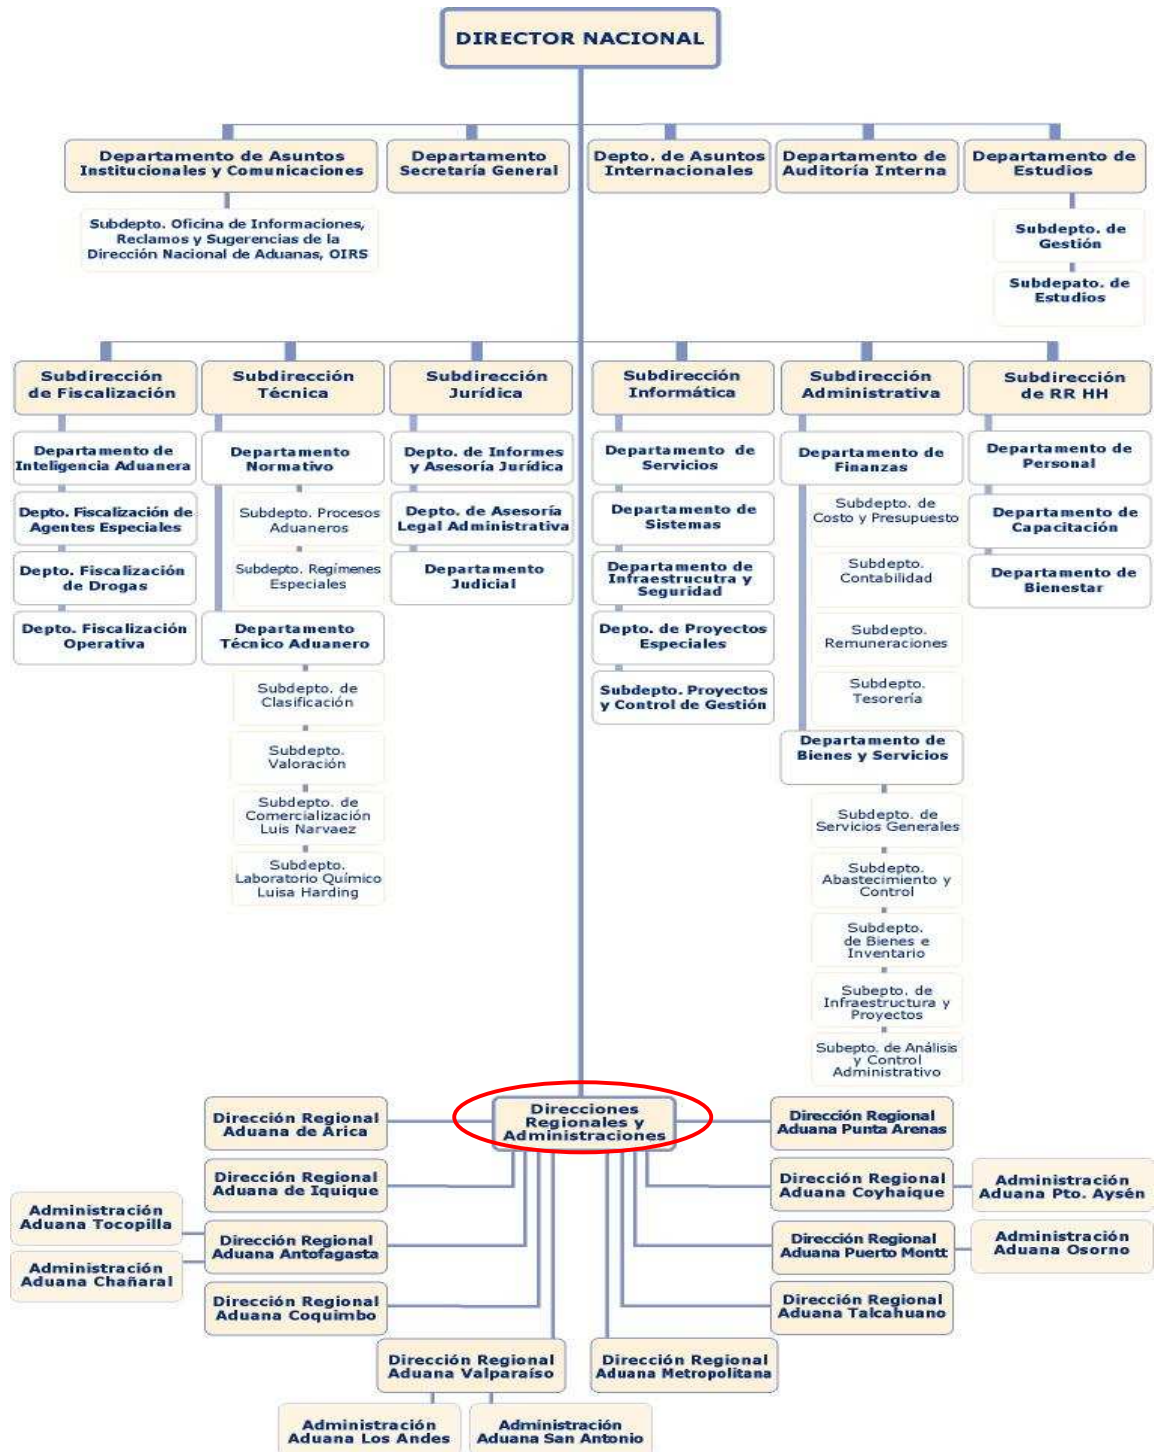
DIRECTOR NACIONAL

Departamento de Asuntos Institucionales y Comunicaciones

Subdepto. Oficina de Informaciones, Reclamos y Sugerencias de la Dirección Nacional de Aduanas, OIRS

Departamento Secretaría General

Depto. de Asuntos Internacionales

Departamento de Auditoría Interna

Departamento de Estudios

Subdepto. de Gestión

Subdepato. de Estudios

Subdirección de Fiscalización

Departamento de Inteligencia Aduanera

Depto. Fiscalización de Agentes Especiales

Depto. Fiscalización de Drogas

Depto. Fiscalización Operativa

Subdirección Técnica

Departamento Normativo

Subdepto. Procesos Aduaneros

Subdepto. Regímenes Especiales

Departamento Técnico Aduanero

Subdepto. de Clasificación

Subdepto. Valoración

Subdepto. de Comercialización Luis Narvaez

Subdepto. Laboratorio Químico Luisa Harding

Subdirección Jurídica

Depto. de Informes y Asesoría Jurídica

Depto. de Asesoría Legal Administrativa

Departamento Judicial

Subdirección Informática

Departamento de Servicios

Departamento de Sistemas

Departamento de Infraestrucutra y Seguridad

Depto. de Proyectos Especiales

Subdepto. Proyectos y Control de Gestión

Subdirección Administrativa

Departamento de Finanzas

Subdepto. de Costo y Presupuesto

Subdepto. Contabilidad

Subdepto. Remuneraciones

Subdepto. Tesorería

Departamento de Bienes y Servicios

Subdepto. de Servicios Generales

Subdepto. Abastecimiento y Control

Subdepto. de Bienes e Inventario

Subepto. de Infraestructura y Proyectos

Subepto. de Análisis y Control Administrativo

Subdirección de RR HH

Departamento de Personal

Departamento de Capacitación

Departamento de Bienestar

Direcciones Regionales y Administraciones

Dirección Regional Aduana de Arica

Dirección Regional Aduana de Iquique

Administración Aduana Tocopilla

Administración Aduana Chañaral

Dirección Regional Aduana Antofagasta

Dirección Regional Aduana Coquimbo

Dirección Regional Aduana Valparaíso

Administración Aduana Los Andes

Administración Aduana San Antonio

Dirección Regional Aduana Metropolitana

Dirección Regional Aduana Punta Arenas

Dirección Regional Aduana Coyhaique

Administración Aduana Pto. Aysén

Dirección Regional Aduana Puerto Montt

Administración Aduana Osorno

Dirección Regional Aduana Talcahuano